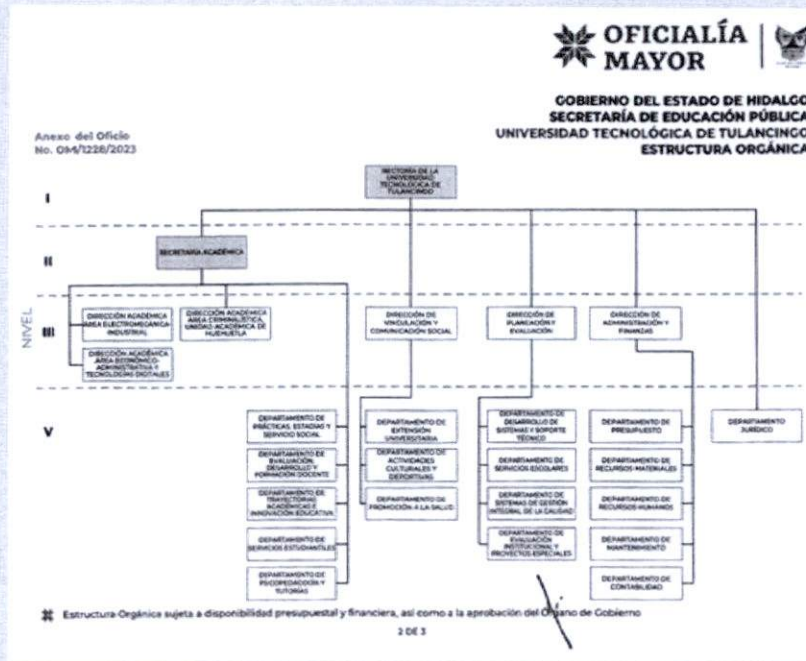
OFICIALÍA MAYOR

GOBIERNO DEL ESTADO DE HIDALGO
SECRETARÍA DE EDUCACIÓN PÚBLICA
UNIVERSIDAD TECNOLÓGICA DE TULANCINGO
ESTRUCTURA ORGÁNICA

Anexo del Oficio
No. OM/1228/2023

NIVEL

I

RECTORÍA DE LA UNIVERSIDAD TECNOLÓGICA DE TULANCINGO

II

SECRETARÍA ACADÉMICA

III

DIRECCIÓN ACADÉMICA ÁREA ELECTROMECÁNICA INDUSTRIAL

DIRECCIÓN ACADÉMICA ÁREA CRIMINALÍSTICA, UNIDAD ACADÉMICA DE HUEHUETLA

DIRECCIÓN ACADÉMICA ÁREA ECONÓMICO-ADMINISTRATIVA Y TECNOLOGÍAS DIGITALES

DIRECCIÓN DE VINCULACIÓN Y COMUNICACIÓN SOCIAL

DIRECCIÓN DE PLANEACIÓN Y EVALUACIÓN

DIRECCIÓN DE ADMINISTRACIÓN Y FINANZAS

V

DEPARTAMENTO DE PRÁCTICAS, ESTADÍAS Y SERVICIO SOCIAL

DEPARTAMENTO DE EVALUACIÓN, DESARROLLO Y FORMACIÓN DOCENTE

DEPARTAMENTO DE TRAYECTORIAS ACADÉMICAS E INNOVACIÓN EDUCATIVA

DEPARTAMENTO DE SERVICIOS ESTUDIANTILES

DEPARTAMENTO DE PSICOPEDAGOGÍA Y TUTORÍAS

DEPARTAMENTO DE EXTENSIÓN UNIVERSITARIA

DEPARTAMENTO DE ACTIVIDADES CULTURALES Y DEPORTIVAS

DEPARTAMENTO DE PROMOCIÓN A LA SALUD

DEPARTAMENTO DE DESARROLLO DE SISTEMAS Y SOPORTE TÉCNICO

DEPARTAMENTO DE SERVICIOS ESCOLARES

DEPARTAMENTO DE SISTEMAS DE GESTIÓN INTEGRAL DE LA CALIDAD

DEPARTAMENTO DE EVALUACIÓN INSTITUCIONAL Y PROYECTOS ESPECIALES

DEPARTAMENTO DE PRESUPUESTO

DEPARTAMENTO DE RECURSOS MATERIALES

DEPARTAMENTO DE RECURSOS HUMANOS

DEPARTAMENTO DE MANTENIMIENTO

DEPARTAMENTO DE CONTABILIDAD

DEPARTAMENTO JURÍDICO

Estructura Orgánica sujeta a disponibilidad presupuestal y financiera, así como a la aprobación del Órgano de Gobierno

2 DE 3